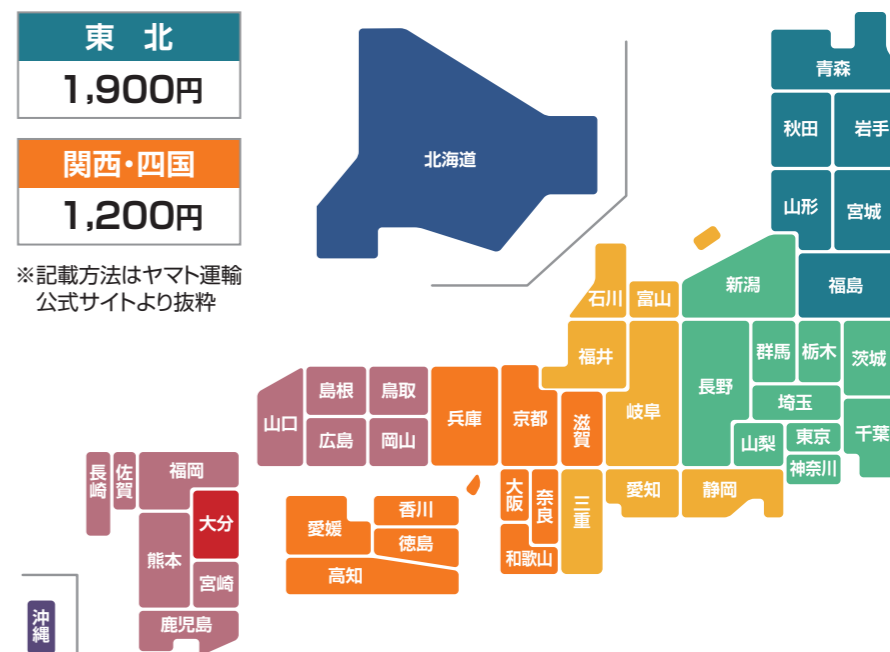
東 北
1,900円

関西・四国
1,200円

※記載方法はヤマト運輸公式サイトより抜粋

北海道
青森
秋田
岩手
山形
宮城
新潟
福島
石川
富山
福井
群馬
栃木
茨城
長野
埼玉
千葉
山梨
東京
神奈川
岐阜
静岡
愛知
三重
滋賀
京都
兵庫
大阪
奈良
和歌山
鳥取
島根
岡山
広島
山口
香川
愛媛
徳島
高知
福岡
長崎
佐賀
大分
熊本
宮崎
鹿児島
沖縄